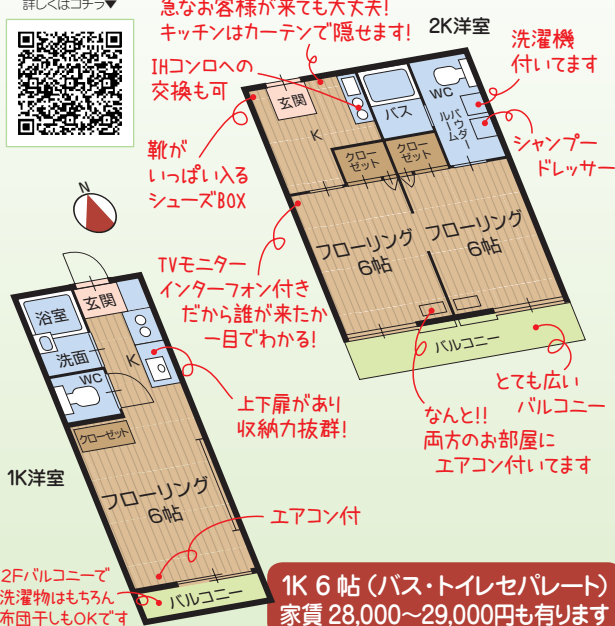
詳しくはコチラ▼

急なお客様が来ても大丈夫!
キッチンはカーテンで隠せます!

2K洋室

IHコンロへの
交換も可

洗濯機
付いてます

玄関
K
バス
WC
パウダールーム
クローゼット
クローゼット

シャンプー
ドレッサー

靴が
いっぱい入る
シューズBOX

N

フローリング
6帖

フローリング
6帖

TVモニター
インターフォン付き
だから誰が来たか
一目でわかる!

バルコニー

浴室
玄関
洗面
K
WC

上下扉があり
収納力抜群!

とても広い
バルコニー

なんと!!
両方のお部屋に
エアコン付いてます

クローゼット

1K洋室

フローリング
6帖

エアコン付

2Fバルコニーで
洗濯物はもちろん
布団干しもOKです

バルコニー

1K 6帖(バス・トイレセパレート)
家賃 28,000~29,000円も有ります